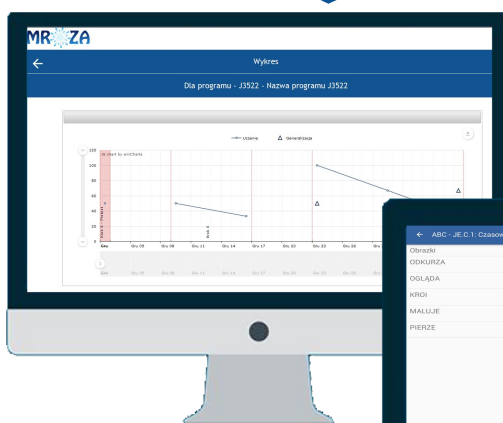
MROZA

Wykres

Dla programu - J3522 - Nazwa programu J3522

Uczenie
Generalizacja

JS chart by amCharts

120
100
80
60
40
20
0

Gru 05
Gru 08
Gru 11
Gru 14
Gru 17
Gru 20
Gru 23
Gru 26

ABC - JE C.1: Czasov

Obrazki
ODKURZA
OGLĄDA
KROI
MALUJE
PIERZE